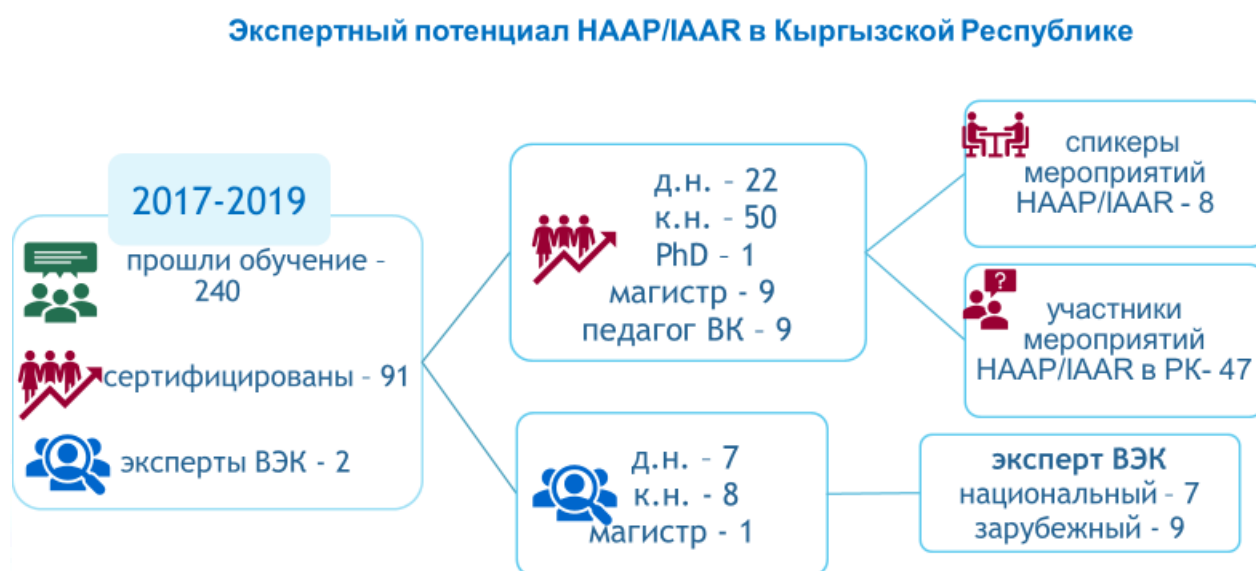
Экспертный потенциал НААР/IAAR в Кыргызской Республике

2017-2019

прошли обучение - 240

сертифицированы - 91

эксперты ВЭК - 2

д.н. - 22
к.н. - 50
PhD - 1
магистр - 9
педагог ВК - 9

д.н. - 7
к.н. - 8
магистр - 1

спикеры мероприятий НААР/IAAR - 8

участники мероприятий НААР/IAAR в РК- 47

эксперт ВЭК
национальный - 7
зарубежный - 9